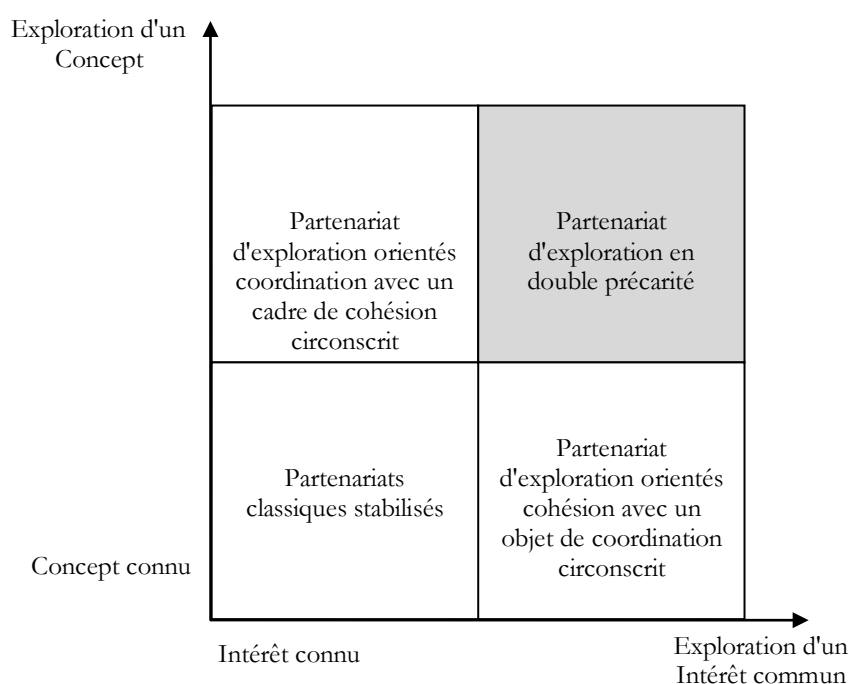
Exploration d'un Concept

Partenariat d'exploration orientés coordination avec un cadre de cohésion circonscrit

Partenariat d'exploration en double précarité

Partenariats classiques stabilisés

Partenariat d'exploration orientés cohésion avec un objet de coordination circonscrit

Concept connu

Intérêt connu

Exploration d'un Intérêt commun